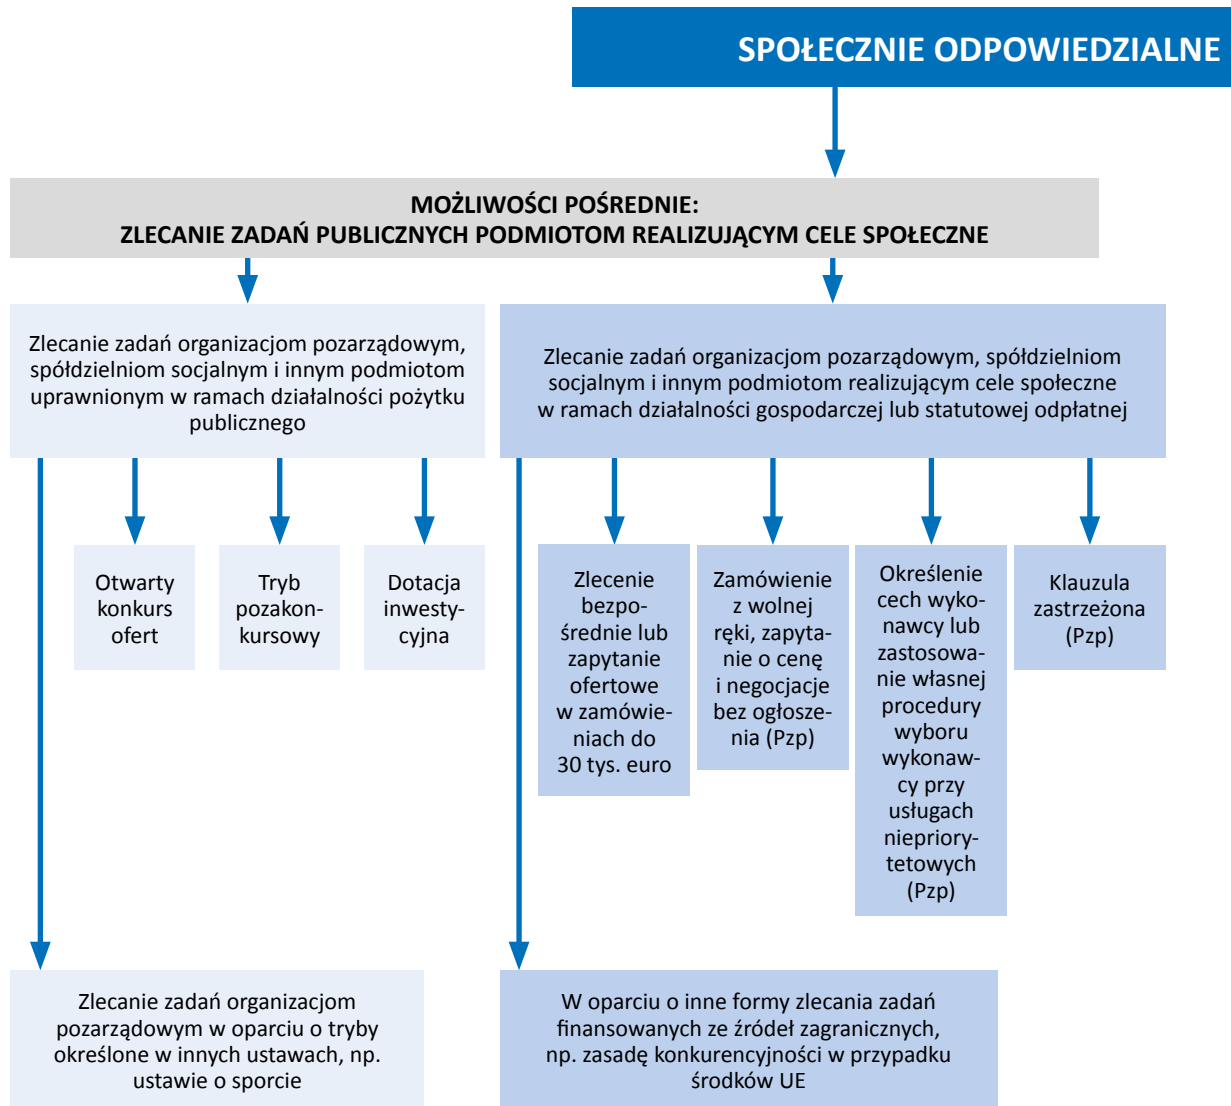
SPOŁECZNIE ODPOWIEDZIALNE

MOŻLIWOŚCI POŚREDNIE:
ZLECANIE ZADAŃ PUBLICZNYCH PODMIOTOM REALIZUJĄCYM CELE SPOŁECZNE

Zlecanie zadań organizacjom pozarządowym, spółdzielniom socjalnym i innym podmiotom uprawnionym w ramach działalności pożytku publicznego

Zlecanie zadań organizacjom pozarządowym, spółdzielniom socjalnym i innym podmiotom realizującym cele społeczne w ramach działalności gospodarczej lub statutowej odpłatnej

Otwarty konkurs ofert

Tryb pozakonkursowy

Dotacja inwestycyjna

Zlecenie bezpośrednie lub zapytanie ofertowe w zamówieniach do 30 tys. euro

Zamówienie z wolnej ręki, zapytanie o cenę i negocjacje bez ogłoszenia (Pzp)

Określenie cech wykonawcy lub zastosowanie własnej procedury wyboru wykonawcy przy usługach niepriorytetowych (Pzp)

Klauzula zastrzeżona (Pzp)

Zlecanie zadań organizacjom pozarządowym w oparciu o tryby określone w innych ustawach, np. ustawie o sporcie

W oparciu o inne formy zlecania zadań finansowanych ze źródeł zagranicznych, np. zasadę konkurencyjności w przypadku środków UE